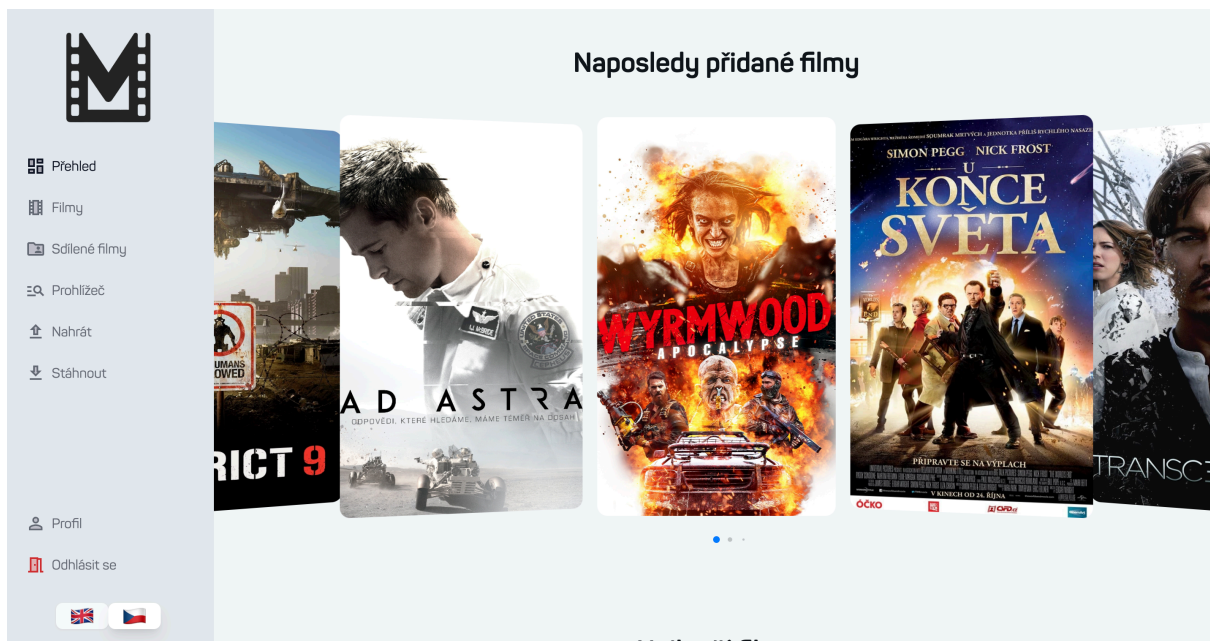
Přehled
Filmy
Sdílené filmy
Prohlížeč
Nahrát
Stáhnout

Profil
Odhlásit se

Naposledy přidané filmy

UMANS
OWED
RICT 9

AD ASTRA
ODPOVĚDI, KTERÉ HLEDÁME, MÁME TÉMĚŘ NA DOSAH

WYRMWOOD
APOCALYPSE

SIMON PEGG NICK FROST
U KONCE SVĚTA
PŘIPRAVTE SE NA VÝPLACH
V KINECH OD 24. ŘÍJNA
ČKO

TRANSCE